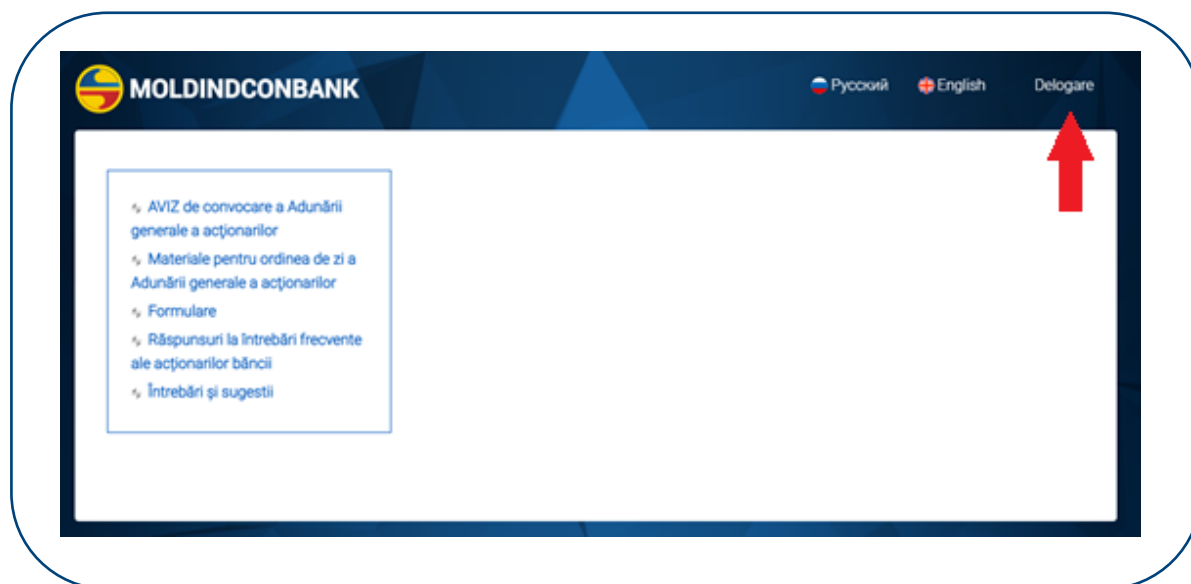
MOLDINDCONBANK

Русский English Delogare

AVIZ de convocare a Adunării generale a acţionarilor

Materiale pentru ordinea de zi a Adunării generale a acţionarilor

Formulare

Răspunsuri la întrebări frecvente ale acţionarilor băncii

Întrebări şi sugestii